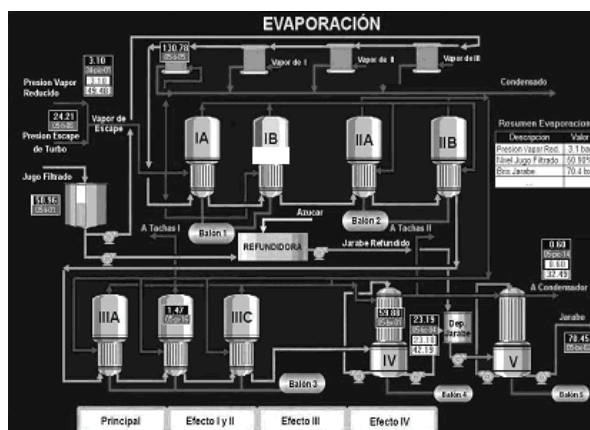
EVAPORACIÓN

3.10
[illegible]
3.10
49.48

130.78
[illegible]

Vapor de I
Vapor de II
Vapor de III

Presion Vapor Reducido

24.21
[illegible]

Presion Escape de Turbo

Vapor de Escape

Condensado

IA
IB
IIA
IIB

Resumen Evaporacion

| Descripcion | Valor |
|---|---|
| Presion Vapor Red. | 3.1 ba |
| Nivel Jugo Filtrado | 50.90 |
| Brix Jarabe | 70.4 to |
| ... | |

Jugo Filtrado

50.96
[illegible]

Balon 1
Azucar
Balon 2
A Tachas I
A Tachas II
REFUNDIDORA
Jarabe Refundido

0.60
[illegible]
0.60
32.45

A Condensador

IIIA
IIIB
IIIC

3.47
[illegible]

50.08
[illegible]

23.19
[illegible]
23.19
42.19

Dep. Jarabe

Jarabe

70.45
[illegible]

IV
V

Balon 3
Balon 4
Balon 5

Principal
Efecto I y II
Efecto III
Efecto IV